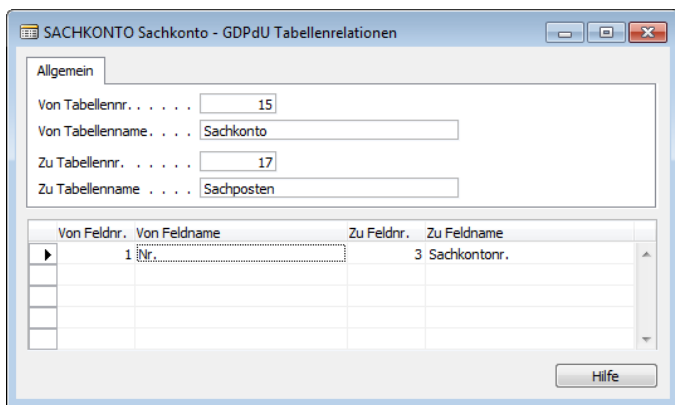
SACHKONTO Sachkonto - GDPdU Tabellenrelationen

Allgemein

Von Tabellennr. . . . . . 15
Von Tabellenname. . . . Sachkonto
Zu Tabellennr. . . . . . 17
Zu Tabellenname . . . . Sachposten

| | Von Feldnr. | Von Feldname | Zu Feldnr. | Zu Feldname |
|---|---|---|---|---|
| ▶ | 1 | Nr. | 3 | Sachkontonr. |
| | | | | |
| | | | | |
| | | | | |
| | | | | |

Hilfe